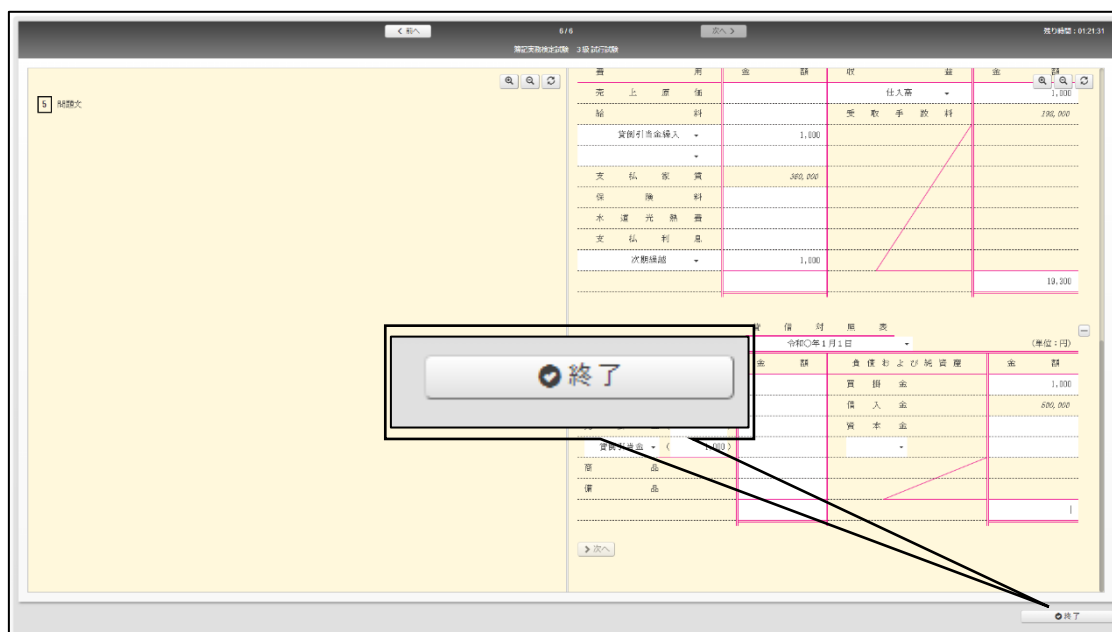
< 前へ　6 / 6　次へ >　残り時間：01:21:31
簿記実務検定試験 3級 試行試験

5 問題文

| 費 | 用 | 金 | 額 | 収 | 益 | 金 | 額 |
|---|---|---|---|---|---|---|---|
| 売 上 原 価 | | | | 仕入高 | | | 1,000 |
| 給 料 | | | | 受 取 手 数 料 | | | 190,000 |
| 貸倒引当金繰入 | | 1,000 | | | | | |
| | | | | | | | |
| 支 払 家 賃 | | 360,000 | | | | | |
| 保 険 料 | | | | | | | |
| 水 道 光 熱 費 | | | | | | | |
| 支 払 利 息 | | | | | | | |
| 次期繰越 | | 1,000 | | | | | |
| | | | | | | | 10,100 |

貸 借 対 照 表
令和○年1月1日　(単位：円)

| | 金 額 | 負債および純資産 | 金 額 |
|---|---|---|---|
| | | 買 掛 金 | 1,000 |
| | | 借 入 金 | 500,000 |
| | | 資 本 金 | |
| 貸倒引当金 ( 1,000 ) | | | |
| 商 品 | | | |
| 備 品 | | | |

終了

> 次へ

終了